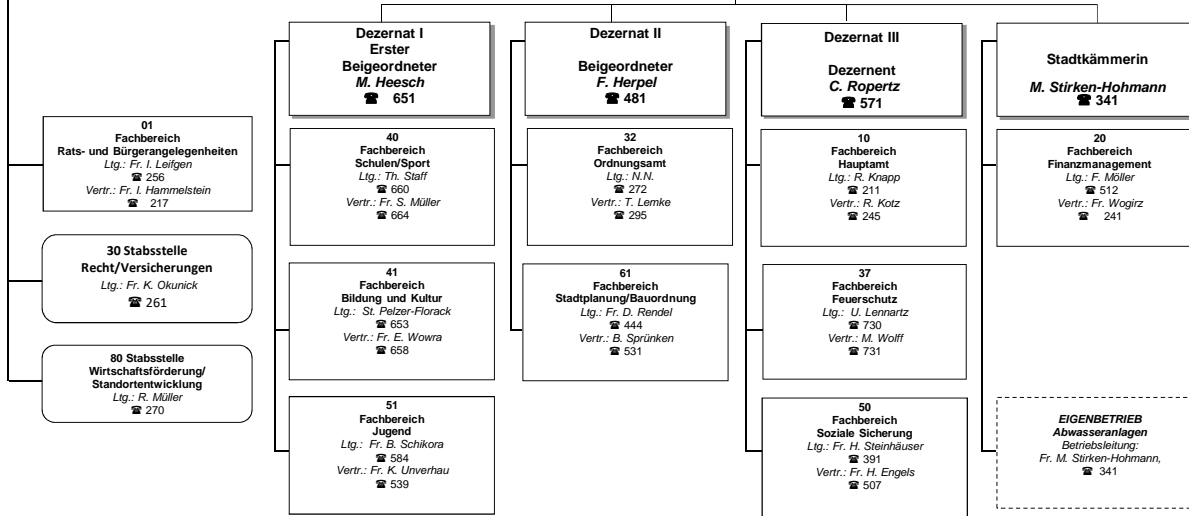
Dezernat I
Erster
Beigeordneter
*M. Heesch*
☎ 651

Dezernat II

Beigeordneter
*F. Herpel*
☎ 481

Dezernat III

Dezernent
*C. Ropertz*
☎ 571

Stadtkämmerin

*M. Stirken-Hohmann*
☎ 341

01
Fachbereich
Rats- und Bürgerangelegenheiten
*Ltg.: Fr. I. Leifgen*
☎ 256
*Vertr.: Fr. I. Hammelstein*
☎ 217

30 Stabsstelle
Recht/Versicherungen
*Ltg.: Fr. K. Okunick*
☎ 261

80 Stabsstelle
Wirtschaftsförderung/
Standortentwicklung
*Ltg.: R. Müller*
☎ 270

40
Fachbereich
Schulen/Sport
*Ltg.: Th. Staff*
☎ 660
*Vertr.: Fr. S. Müller*
☎ 664

41
Fachbereich
Bildung und Kultur
*Ltg.: St. Pelzer-Florack*
☎ 653
*Vertr.: Fr. E. Wowra*
☎ 658

51
Fachbereich
Jugend
*Ltg.: Fr. B. Schikora*
☎ 584
*Vertr.: Fr. K. Unverhau*
☎ 539

32
Fachbereich
Ordnungsamt
*Ltg.: N.N.*
☎ 272
*Vertr.: T. Lemke*
☎ 295

61
Fachbereich
Stadtplanung/Bauordnung
*Ltg.: Fr. D. Rendel*
☎ 444
*Vertr.: B. Sprünken*
☎ 531

10
Fachbereich
Hauptamt
*Ltg.: R. Knapp*
☎ 211
*Vertr.: R. Kotz*
☎ 245

37
Fachbereich
Feuerschutz
*Ltg.: U. Lennartz*
☎ 730
*Vertr.: M. Wolff*
☎ 731

50
Fachbereich
Soziale Sicherung
*Ltg.: Fr. H. Steinhäuser*
☎ 391
*Vertr.: Fr. H. Engels*
☎ 507

20
Fachbereich
Finanzmanagement
*Ltg.: F. Möller*
☎ 512
*Vertr.: Fr. Wogirz*
☎ 241

*EIGENBETRIEB*
*Abwasseranlagen*
*Betriebsleitung:*
*Fr. M. Stirken-Hohmann,*
☎ 341